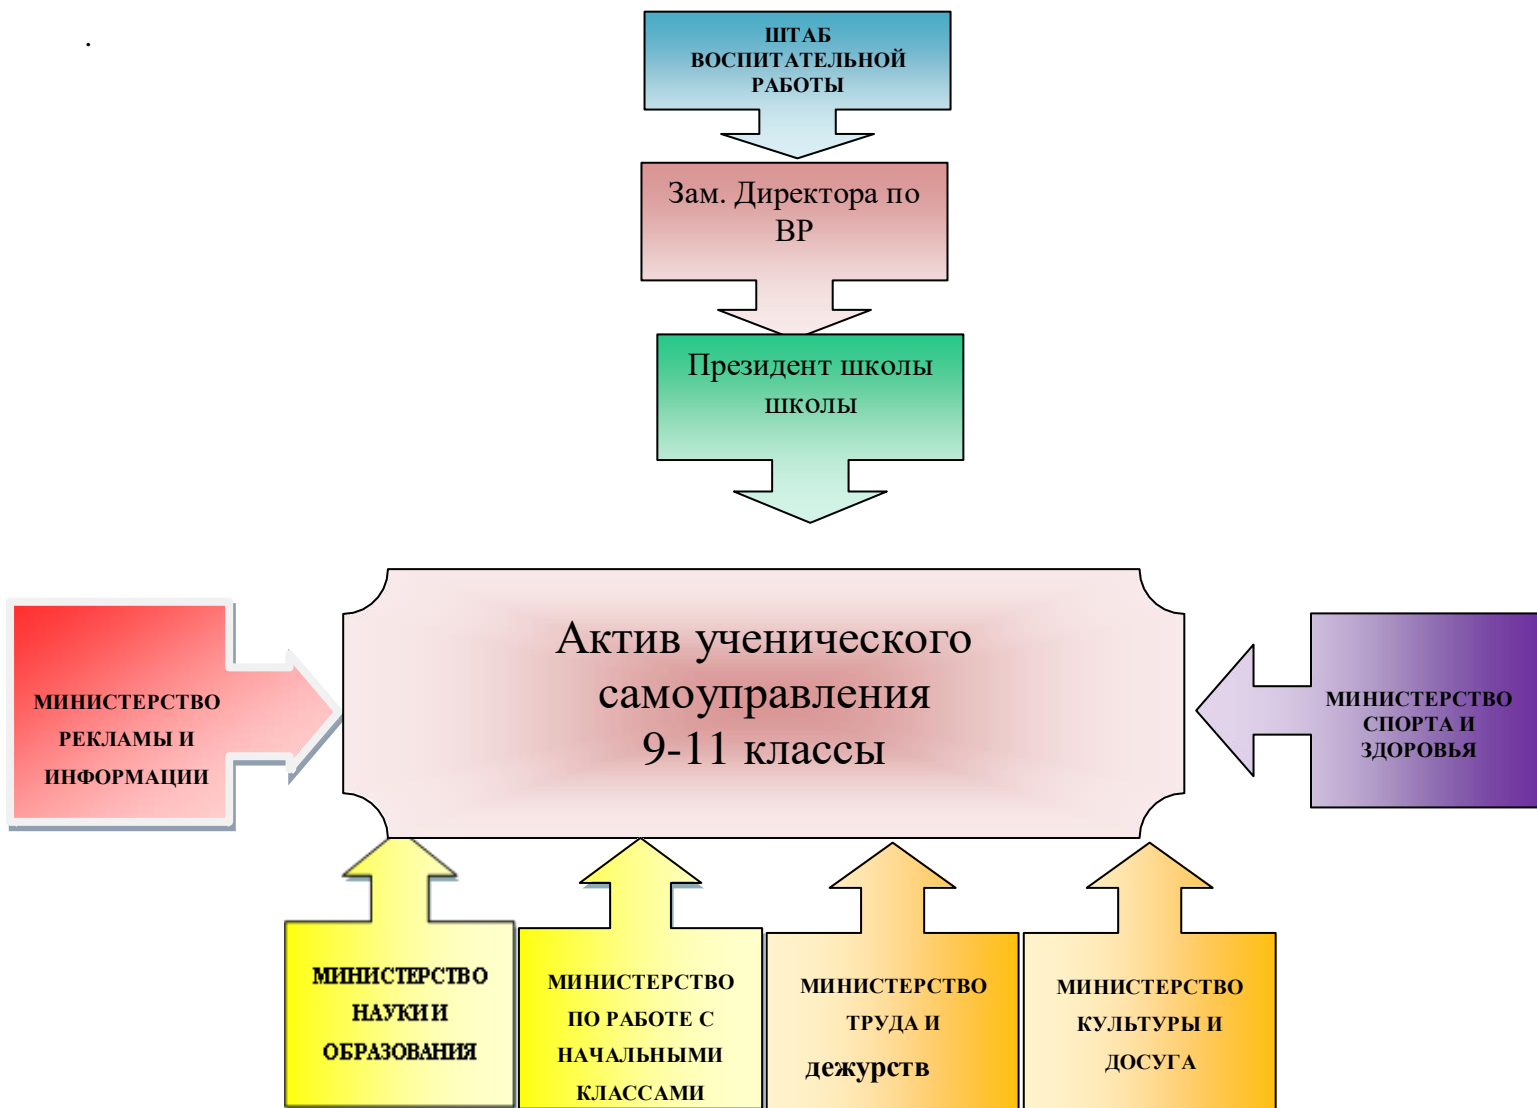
.

ШТАБ ВОСПИТАТЕЛЬНОЙ РАБОТЫ

Зам. Директора по ВР

Президент школы школы

Актив ученического самоуправления 9-11 классы

МИНИСТЕРСТВО РЕКЛАМЫ И ИНФОРМАЦИИ

МИНИСТЕРСТВО СПОРТА И ЗДОРОВЬЯ

МИНИСТЕРСТВО НАУКИ И ОБРАЗОВАНИЯ

МИНИСТЕРСТВО ПО РАБОТЕ С НАЧАЛЬНЫМИ КЛАССАМИ

МИНИСТЕРСТВО ТРУДА И дежурств

МИНИСТЕРСТВО КУЛЬТУРЫ И ДОСУГА